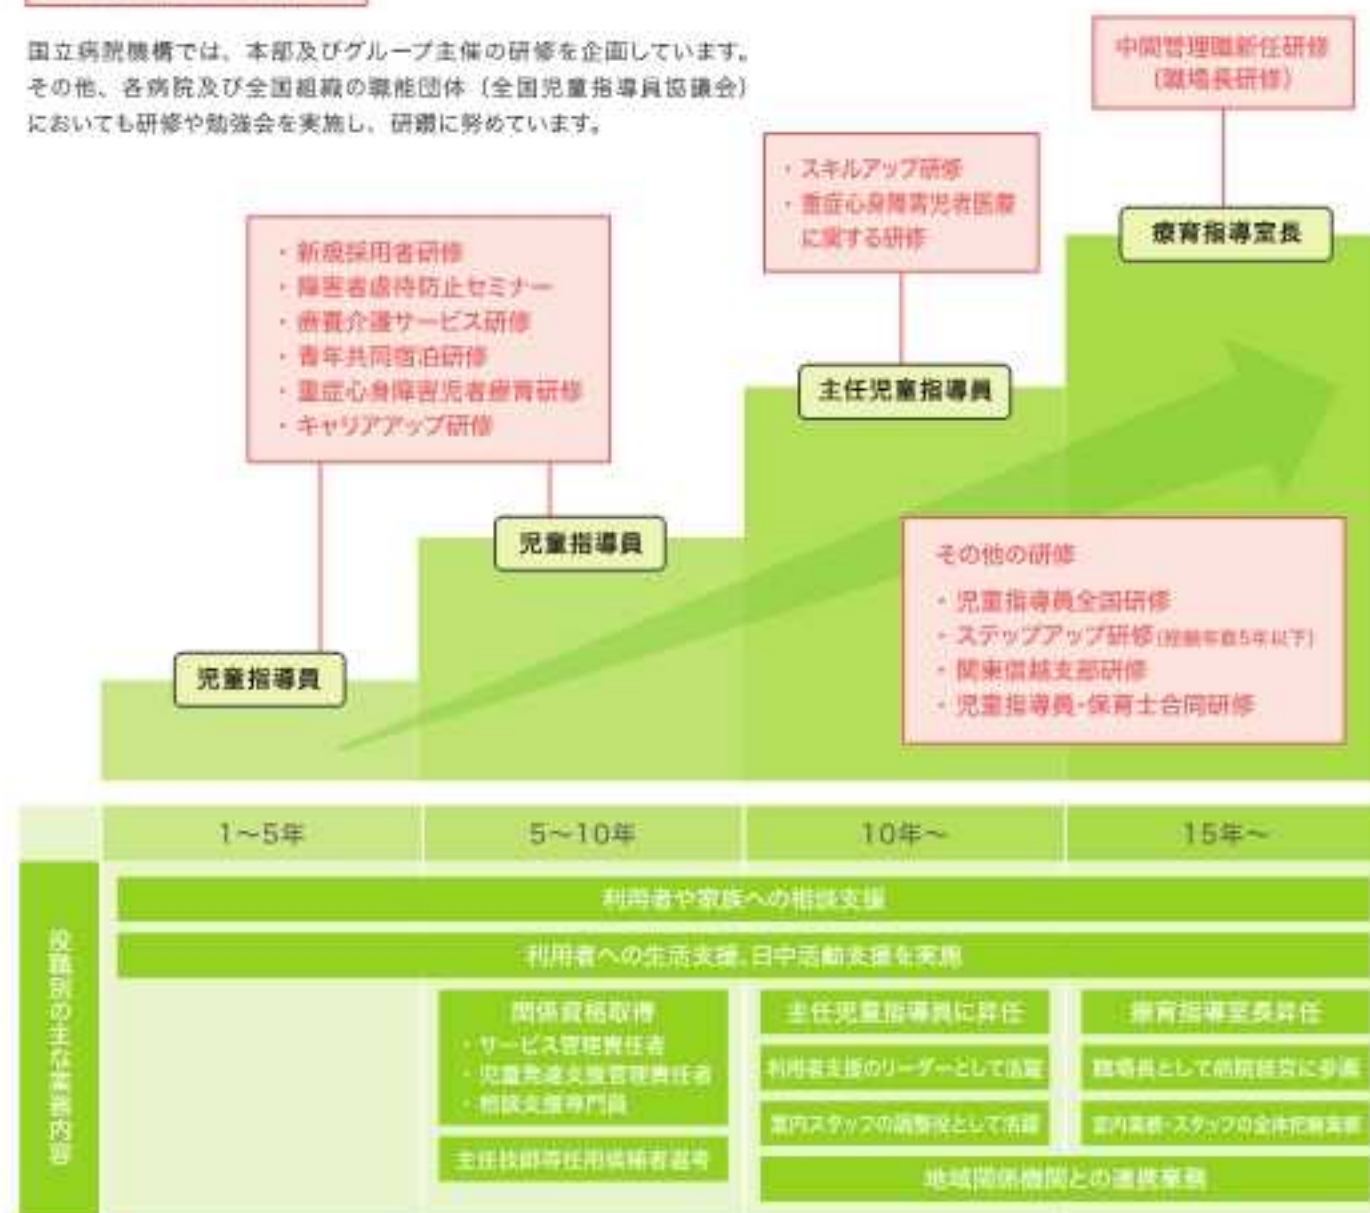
国立病院機構では、本部及びグループ主催の研修を企画しています。その他、各病院及び全国組織の職能団体（全国児童指導員協議会）においても研修や勉強会を実施し、研鑽に努めています。

中間管理職新任研修（職場長研修）

療育指導室長

・スキルアップ研修
・重症心身障害児者医療に関する研修

主任児童指導員

・新規採用者研修
・障害者虐待防止セミナー
・療養介護サービス研修
・青年共同宿泊研修
・重症心身障害児者療育研修
・キャリアアップ研修

児童指導員

児童指導員

その他の研修
・児童指導員全国研修
・ステップアップ研修（経験年数5年以下）
・関東信越支部研修
・児童指導員・保育士合同研修

| | 1～5年 | 5～10年 | 10年～ | 15年～ |
|---|---|---|---|---|

役職別の主な業務内容

利用者や家族への相談支援

利用者への生活支援、日中活動支援を実施

関係資格取得
・サービス管理責任者
・児童発達支援管理責任者
・相談支援専門員

主任技師等任用候補者選考

主任児童指導員に昇任

利用者支援のリーダーとして活躍

室内スタッフの調整役として活躍

療育指導室長昇任

職場長として病院経営に参画

室内業務・スタッフの全体把握業務

地域関係機関との連携業務